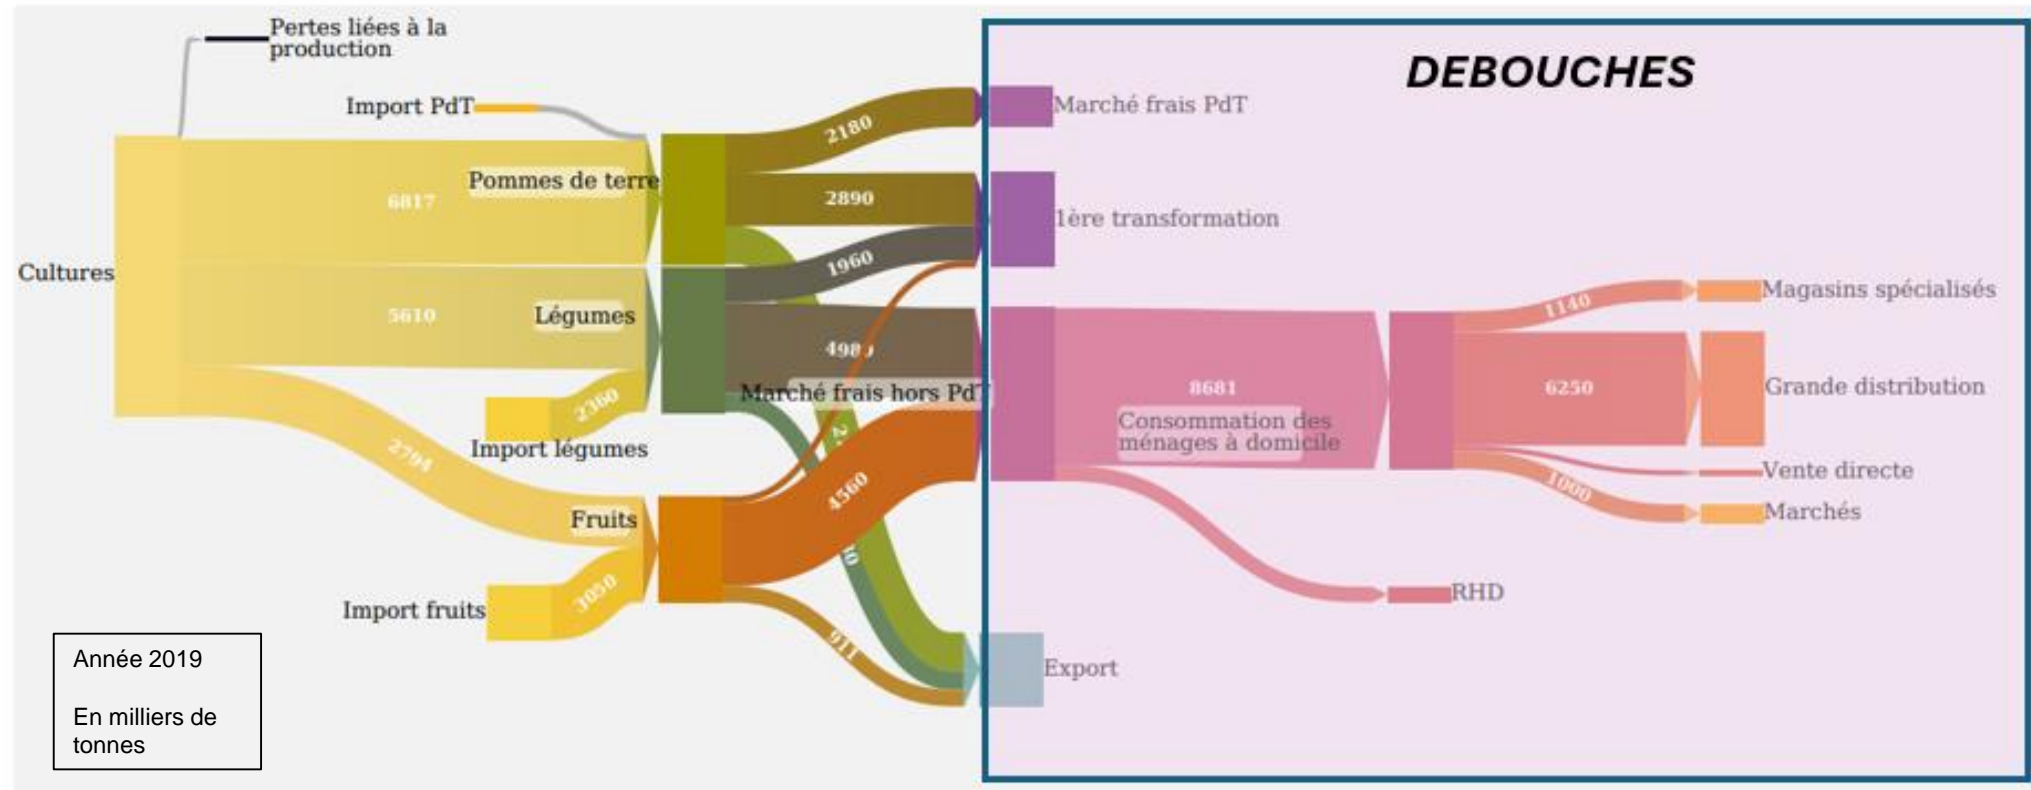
Pertes liées à la production

DEBOUCHES

Import PdT

Marché frais PdT

2180

Pommes de terre

6817

2890

1ère transformation

Cultures

1960

Magasins spécialisés

1140

5610

Légumes

498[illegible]

Marché frais hors PdT

8681

6250

Grande distribution

Consommation des ménages à domicile

2360

Import légumes

2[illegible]

Vente directe

2794

1000

Marchés

Fruits

4560

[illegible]0

RHD

Import fruits

3050

911

Export

Année 2019

En milliers de tonnes